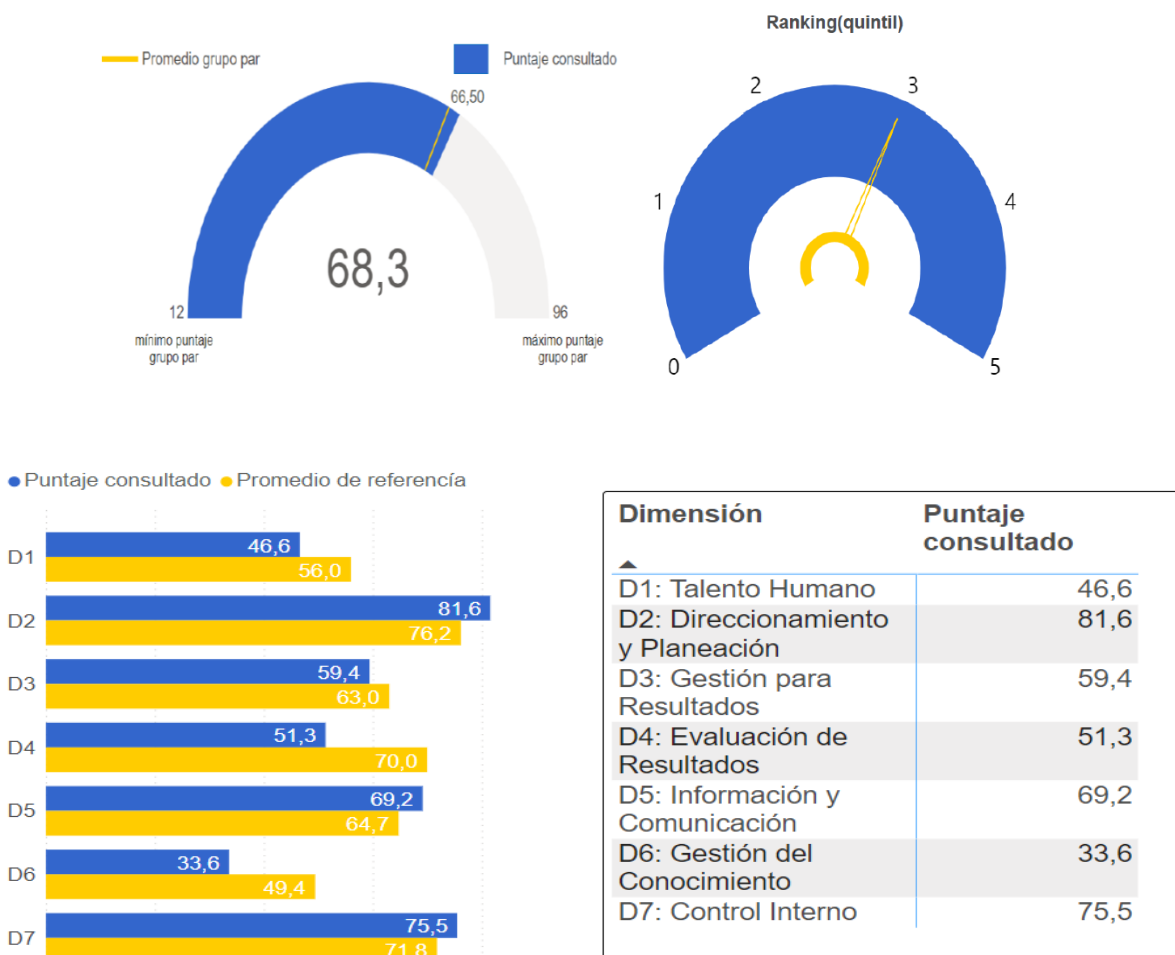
Promedio grupo par
Puntaje consultado
66,50
68,3
12
mínimo puntaje grupo par
96
máximo puntaje grupo par

Ranking(quintil)
0
1
2
3
4
5

Puntaje consultado Promedio de referencía

D1 46,6 56,0
D2 81,6 76,2
D3 59,4 63,0
D4 51,3 70,0
D5 69,2 64,7
D6 33,6 49,4
D7 75,5 71,8

| Dimensión | Puntaje consultado |
|---|---|
| D1: Talento Humano | 46,6 |
| D2: Direccionamiento y Planeación | 81,6 |
| D3: Gestión para Resultados | 59,4 |
| D4: Evaluación de Resultados | 51,3 |
| D5: Información y Comunicación | 69,2 |
| D6: Gestión del Conocimiento | 33,6 |
| D7: Control Interno | 75,5 |